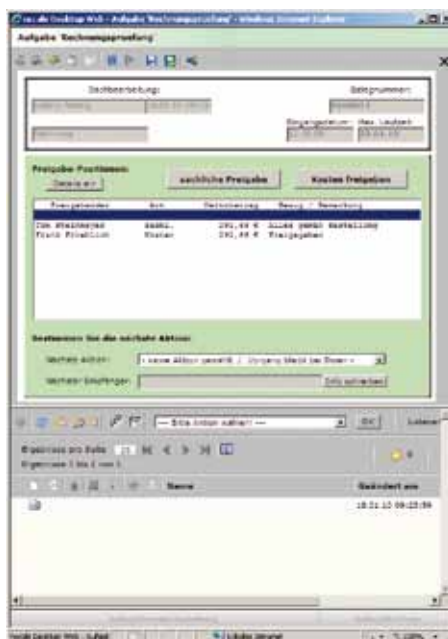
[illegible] Desktop Web - Aufgabe 'Rechnungsprüfung' - Windows Internet Explorer

Aufgabe 'Rechnungsprüfung'

Sachbearbeitung:

Belegnummer:

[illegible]

Eingangsdatum

Max. Laufzeit

Freigabe Positionen

Details

sachliche Freigabe

Kosten freigeben

| Freigebender | Art | Betrag | Bezug / Bemerkung |
|---|---|---|---|
| Tom Steinmeyer | sachl. | 291,48 € | Alles gemäß Bestellung |
| Frank Friedlich | Kosten | 291,48 € | Freigegeben |

Bestimmen Sie die nächste Aktion:

Nächste Aktion:

< keine Aktion gewählt / Vorgang bleibt bei Ihnen >

Nächster Empfänger:

Info schreiben

--- Bitte Aktion wählen ---

OK

Ergebnisse pro Seite

Ergebnisse 1 bis 1 (von 1)

Name

Geändert am

18.01.10 09:23:59

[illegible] Desktop Web - Aufgab

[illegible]